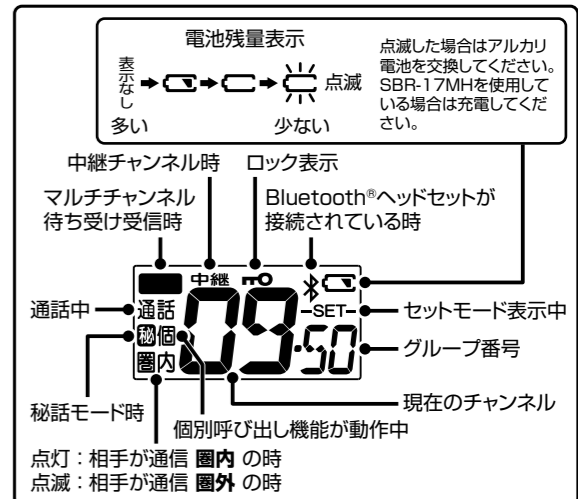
電池残量表示

表示なし → → → 点滅

多い　少ない

点滅した場合はアルカリ電池を交換してください。SBR-17MHを使用している場合は充電してください。

中継チャンネル時

ロック表示

マルチチャンネル待ち受け受信時

Bluetooth®ヘッドセットが接続されている時

中継

通話中

通話

SET

セットモード表示中

秘

個

圏内

09

50

グループ番号

現在のチャンネル

秘話モード時

個別呼び出し機能が動作中

点灯：相手が通信 **圏内** の時
点滅：相手が通信 **圏外** の時